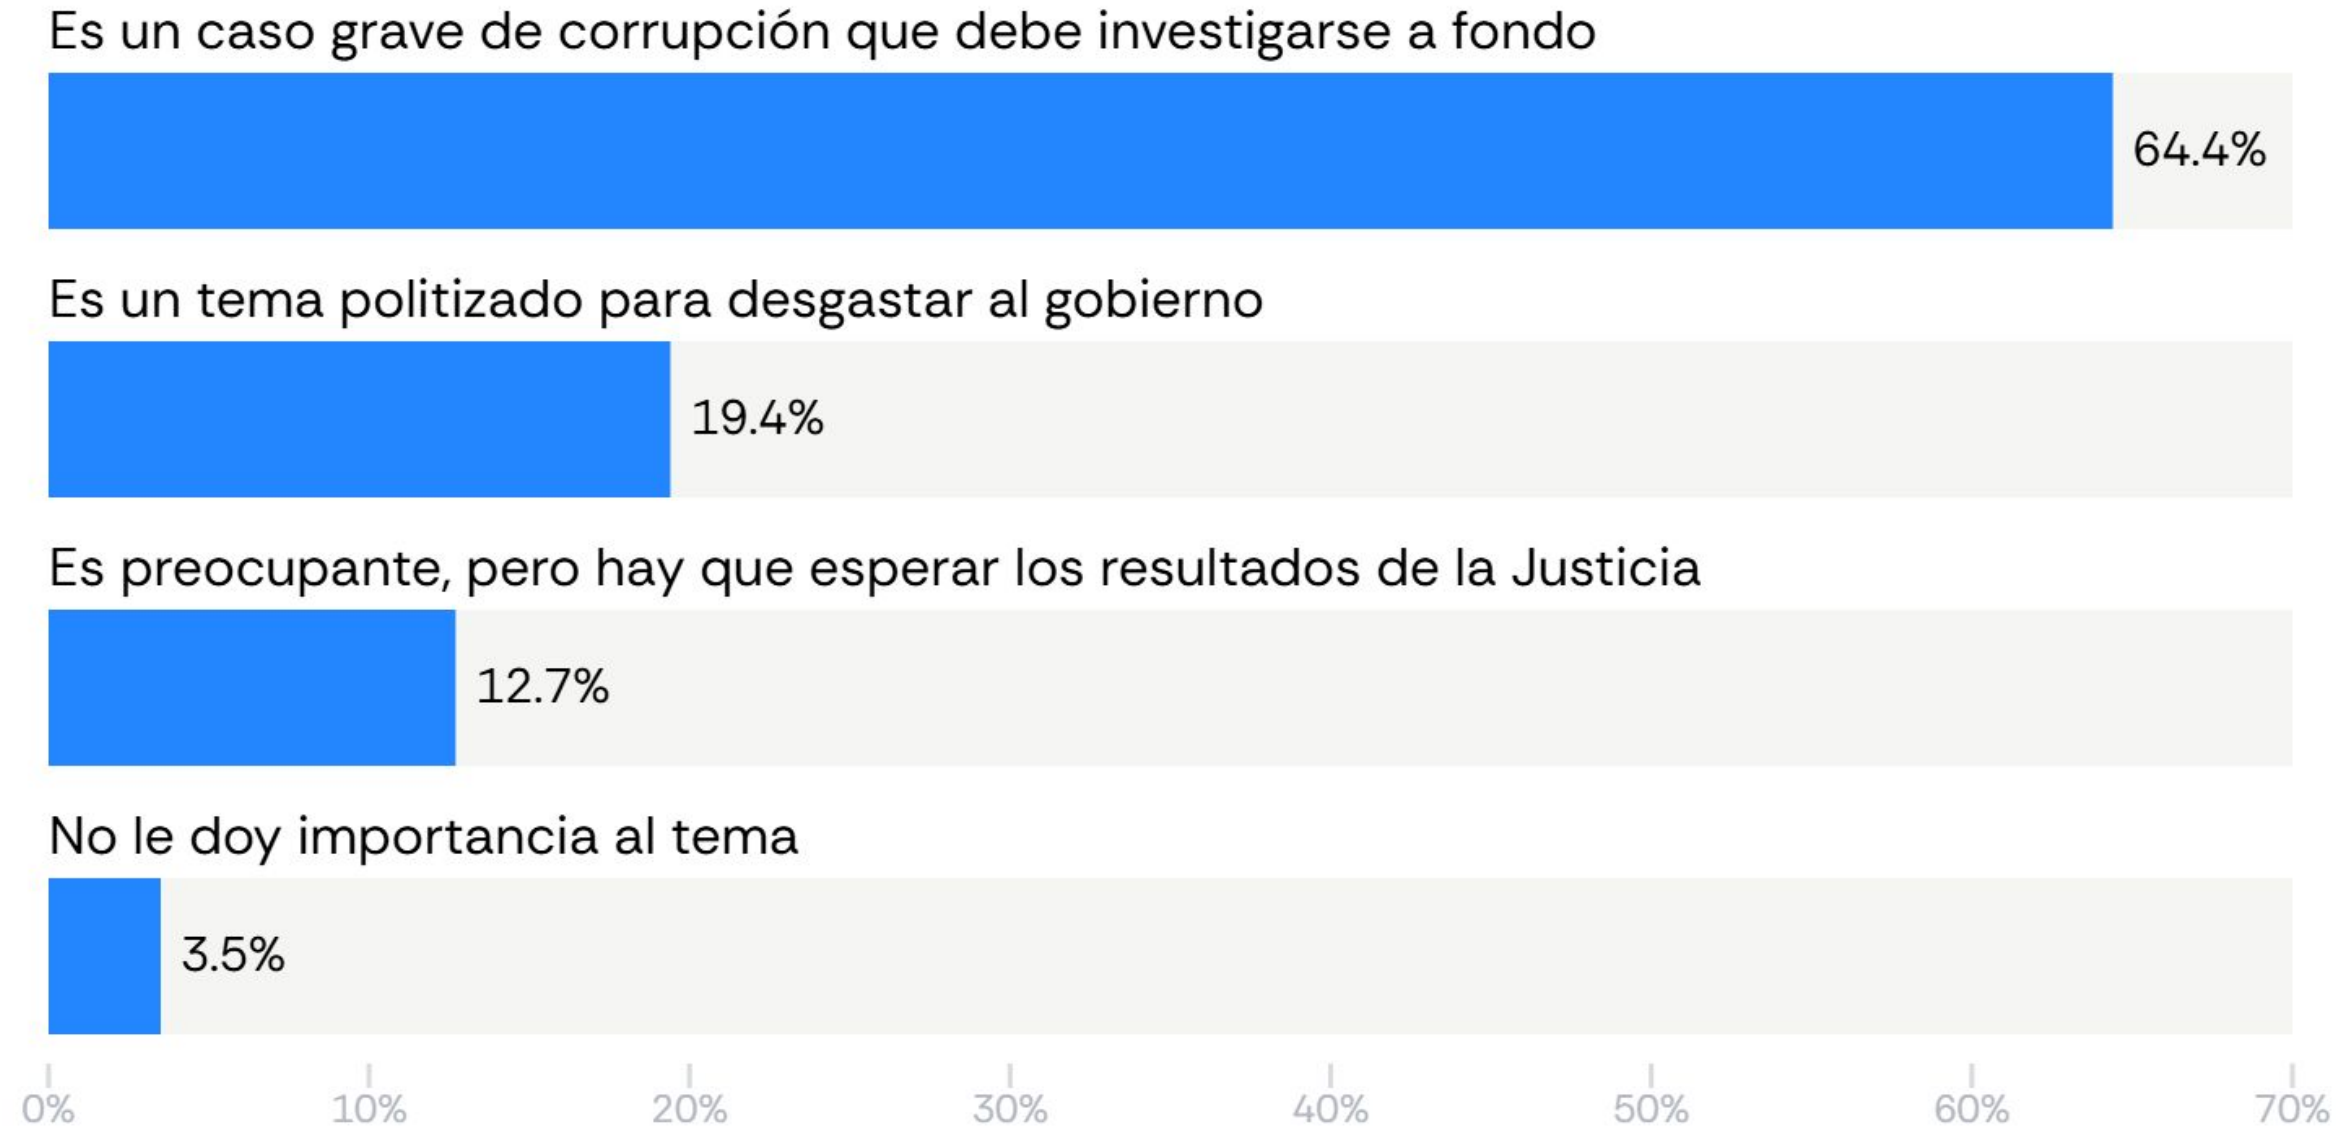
Es un caso grave de corrupción que debe investigarse a fondo

64.4%

Es un tema politizado para desgastar al gobierno

19.4%

Es preocupante, pero hay que esperar los resultados de la Justicia

12.7%

No le doy importancia al tema

3.5%

0% 10% 20% 30% 40% 50% 60% 70%